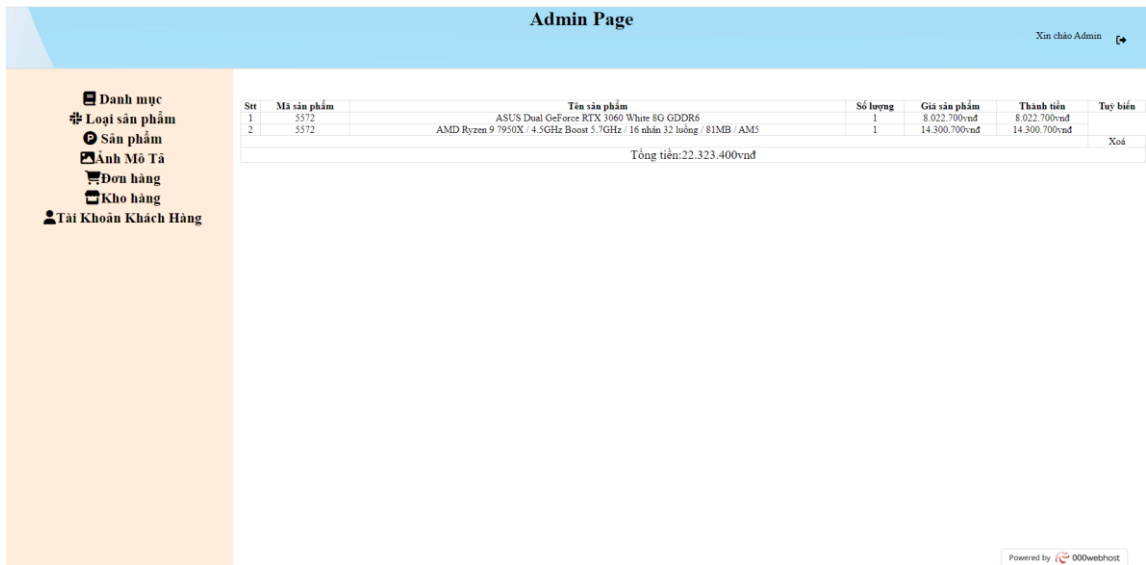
Admin Page

Xin chào Admin

Danh mục
Loại sản phẩm
Sản phẩm
Ảnh Mô Tả
Đơn hàng
Kho hàng
Tài Khoản Khách Hàng

| Stt | Mã sản phẩm | Tên sản phẩm | Số lượng | Giá sản phẩm | Thành tiền | Tuỳ biến |
|---|---|---|---|---|---|---|
| 1 | 5572 | ASUS Dual GeForce RTX 3060 White 8G GDDR6 | 1 | 8.022.700vnđ | 8.022.700vnđ | |
| 2 | 5572 | AMD Ryzen 9 7950X / 4.5GHz Boost 5.7GHz / 16 nhân 32 luồng / 81MB / AM5 | 1 | 14.300.700vnđ | 14.300.700vnđ | |
| | | | | | | Xoá |

Tổng tiền:22.323.400vnđ

Powered by 000webhost